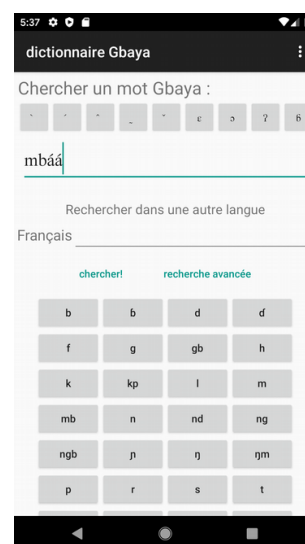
5:37

dictionnaire Gbaya

Chercher un mot Gbaya :

ˋ ˊ ˆ _ ˇ ɛ ɔ ʔ ɓ

mbáá

Rechercher dans une autre langue

Français

chercher!

recherche avancée

| b | ɓ | d | ɗ |
|---|---|---|---|
| f | g | gb | h |
| k | kp | l | m |
| mb | n | nd | ng |
| ngb | ɲ | ŋ | ŋm |
| p | r | s | t |